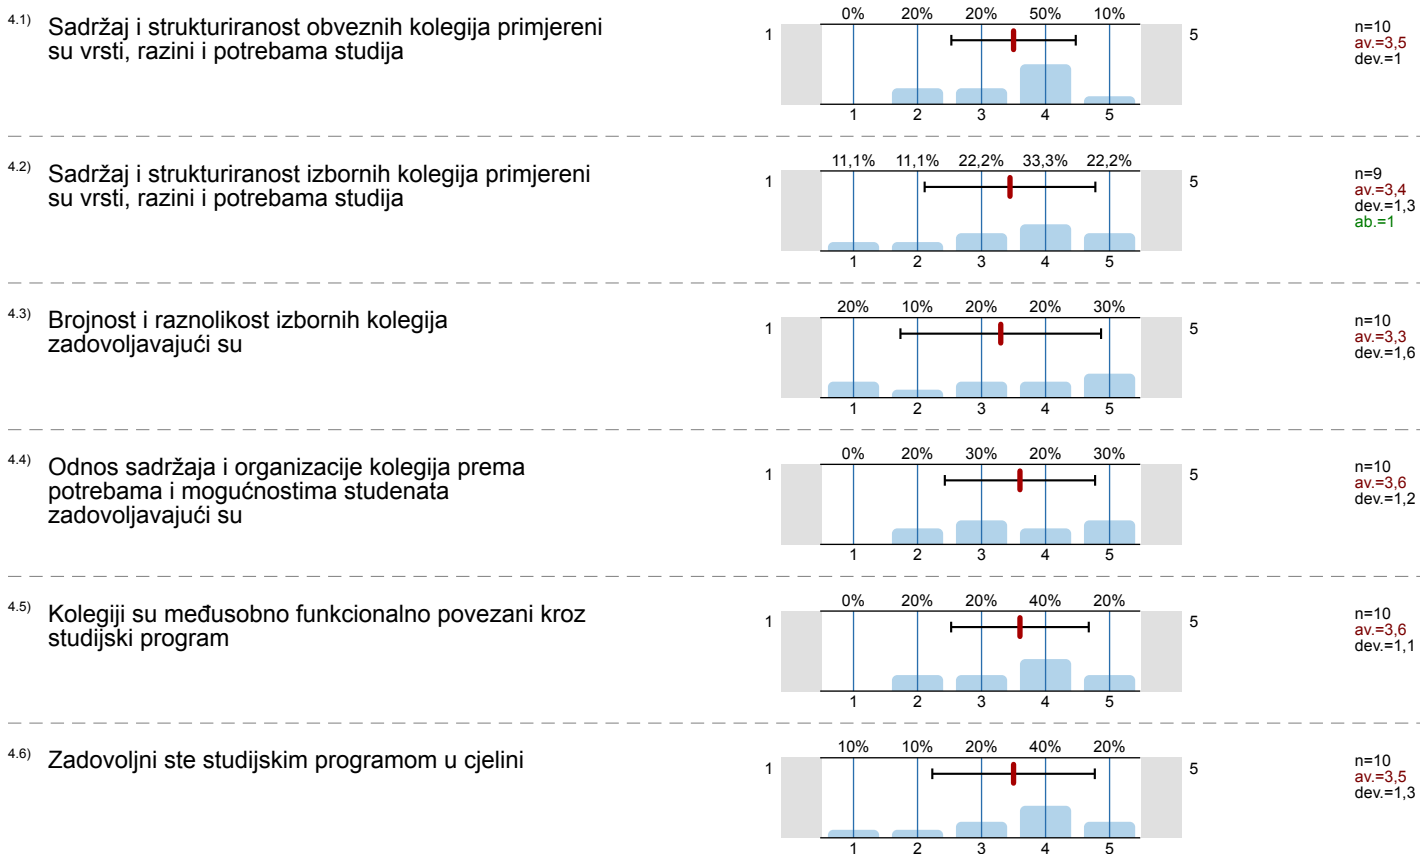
4.1) Sadržaj i strukturiranost obveznih kolegija primjereni su vrsti, razini i potrebama studija

| 0% | 20% | 20% | 50% | 10% |
|---|---|---|---|---|
| 1 | 2 | 3 | 4 | 5 |

1 5

n=10
av.=3,5
dev.=1

4.2) Sadržaj i strukturiranost izbornih kolegija primjereni su vrsti, razini i potrebama studija

| 11,1% | 11,1% | 22,2% | 33,3% | 22,2% |
|---|---|---|---|---|
| 1 | 2 | 3 | 4 | 5 |

1 5

n=9
av.=3,4
dev.=1,3
ab.=1

4.3) Brojnost i raznolikost izbornih kolegija zadovoljavajući su

| 20% | 10% | 20% | 20% | 30% |
|---|---|---|---|---|
| 1 | 2 | 3 | 4 | 5 |

1 5

n=10
av.=3,3
dev.=1,6

4.4) Odnos sadržaja i organizacije kolegija prema potrebama i mogućnostima studenata zadovoljavajući su

| 0% | 20% | 30% | 20% | 30% |
|---|---|---|---|---|
| 1 | 2 | 3 | 4 | 5 |

1 5

n=10
av.=3,6
dev.=1,2

4.5) Kolegiji su međusobno funkcionalno povezani kroz studijski program

| 0% | 20% | 20% | 40% | 20% |
|---|---|---|---|---|
| 1 | 2 | 3 | 4 | 5 |

1 5

n=10
av.=3,6
dev.=1,1

4.6) Zadovoljni ste studijskim programom u cjelini

| 10% | 10% | 20% | 40% | 20% |
|---|---|---|---|---|
| 1 | 2 | 3 | 4 | 5 |

1 5

n=10
av.=3,5
dev.=1,3